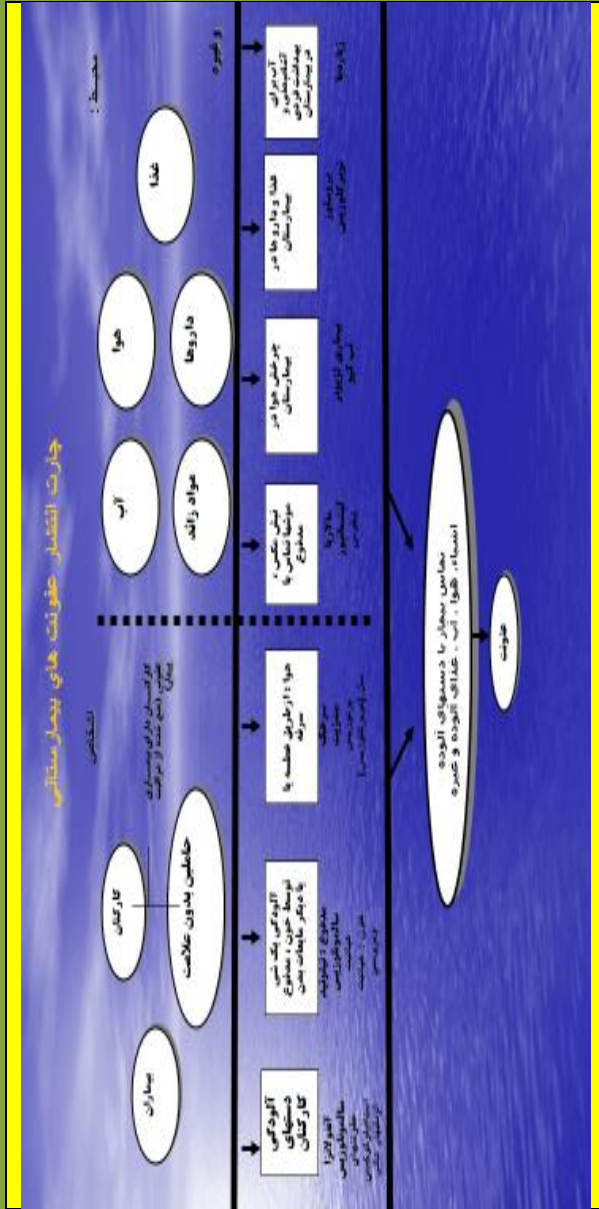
چارت انتقال عفونت های بیمارستانی

اشخاص

بیماران

کارکنان

حاملین بدون علامت

محیط :

آب

هوا

غذا

مواد زائد

داروها

و غیره

آلودگی دستهای کارکنان

آلودگی یک شئ توسط خون ، مدفوع یا دیگر مایعات بدن

هوا : از طریق عطسه یا سرفه

تماس نزدیک با اشیاء آلوده یا تماس با مدفوع

چرخش هوا در بیمارستان

غذا و داروها در بیمارستان

آب برای آشامیدن و بهداشت فردی در بیمارستان

تماس بیمار با دستهای آلوده اشیاء ، هوا ، آب ، غذای آلوده و غیره

عفونت